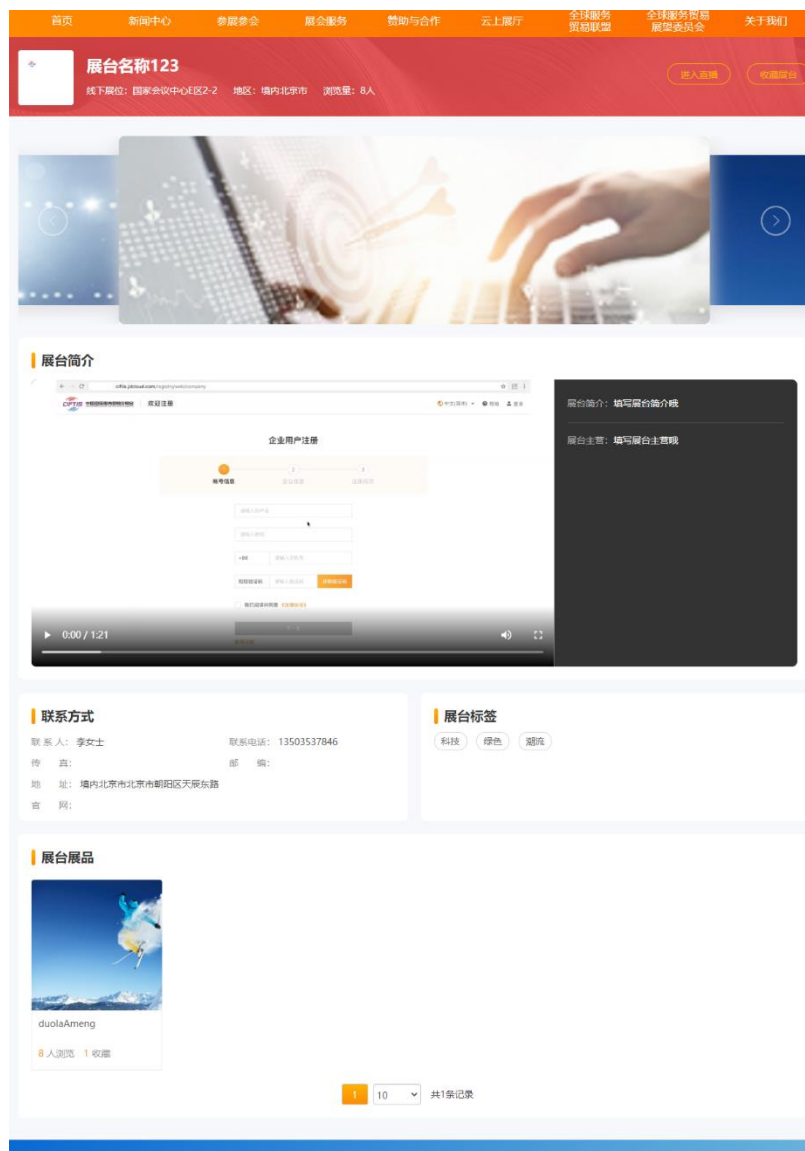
首页 新闻中心 参展参会 展会服务 赞助与合作 云上展厅 全球服务贸易联盟 全球服务贸易展望委员会 关于我们

展台名称123

线下展位：国家会议中心E区2-2 地区：境内北京市 浏览量：8人

进入直播 收藏展台

展台简介

企业用户注册

▶ 0:00 / 1:21

展台简介：填写展台简介哦

展台主营：填写展台主营哦

联系方式

联 系 人：李女士

联系电话：13503537846

传 真：

邮 编：

地 址：境内北京市北京市朝阳区天辰东路

官 网：

展台标签

科技 绿色 潮流

展台展品

duolaAmeng

8 人浏览 1 收藏

1 10 共1条记录